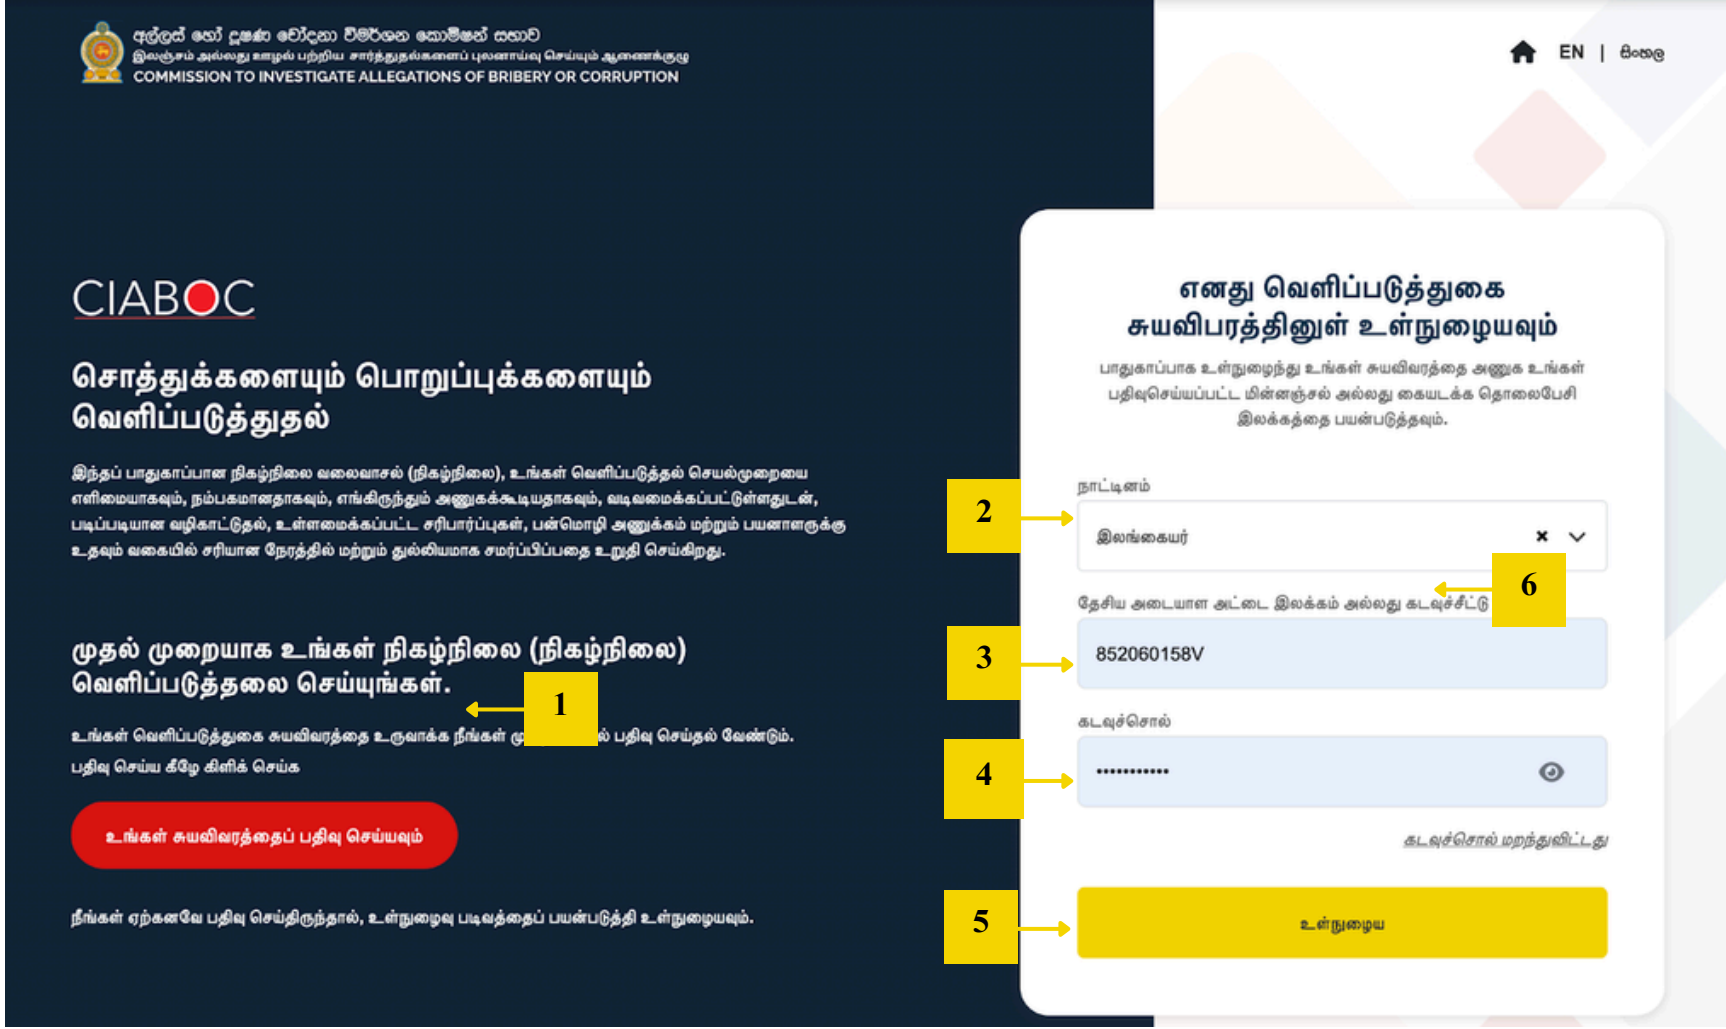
අල්ලස් හෝ දූෂණ චෝදනා විමර්ශන කොමිෂන් සභාව
இலஞ்சம் அல்லது ஊழல் பற்றிய சார்த்துதல்களைப் புலனாய்வு செய்யும் ஆணைக்குழு
COMMISSION TO INVESTIGATE ALLEGATIONS OF BRIBERY OR CORRUPTION

EN | සිංහල

CIABOC

சொத்துக்களையும் பொறுப்புக்களையும் வெளிப்படுத்துதல்

இந்தப் பாதுகாப்பான நிகழ்நிலை வலைவாசல் (நிகழ்நிலை), உங்கள் வெளிப்படுத்தல் செயல்முறையை எளிமையாகவும், நம்பகமானதாகவும், எங்கிருந்தும் அணுகக்கூடியதாகவும், வடிவமைக்கப்பட்டுள்ளதுடன், படிப்படியான வழிகாட்டுதல், உள்ளமைக்கப்பட்ட சரிபார்ப்புகள், பன்மொழி அணுக்கம் மற்றும் பயனாளருக்கு உதவும் வகையில் சரியான நேரத்தில் மற்றும் துல்லியமாக சமர்ப்பிப்பதை உறுதி செய்கிறது.

முதல் முறையாக உங்கள் நிகழ்நிலை (நிகழ்நிலை) வெளிப்படுத்தலை செய்யுங்கள்.

1

உங்கள் வெளிப்படுத்துகை சுயவிவரத்தை உருவாக்க நீங்கள் மு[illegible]ல் பதிவு செய்தல் வேண்டும். பதிவு செய்ய கீழே கிளிக் செய்க

உங்கள் சுயவிவரத்தைப் பதிவு செய்யவும்

நீங்கள் ஏற்கனவே பதிவு செய்திருந்தால், உள்நுழைவு படிவத்தைப் பயன்படுத்தி உள்நுழையவும்.

எனது வெளிப்படுத்துகை சுயவிபரத்தினுள் உள்நுழையவும்

பாதுகாப்பாக உள்நுழைந்து உங்கள் சுயவிவரத்தை அணுக உங்கள் பதிவுசெய்யப்பட்ட மின்னஞ்சல் அல்லது கையடக்க தொலைபேசி இலக்கத்தை பயன்படுத்தவும்.

2

நாட்டினம்

இலங்கையர்

6

தேசிய அடையாள அட்டை இலக்கம் அல்லது கடவுச்சீட்டு

3

852060158V

கடவுச்சொல்

4

•••••••••••

கடவுச்சொல் மறந்துவிட்டது

5

உள்நுழைய